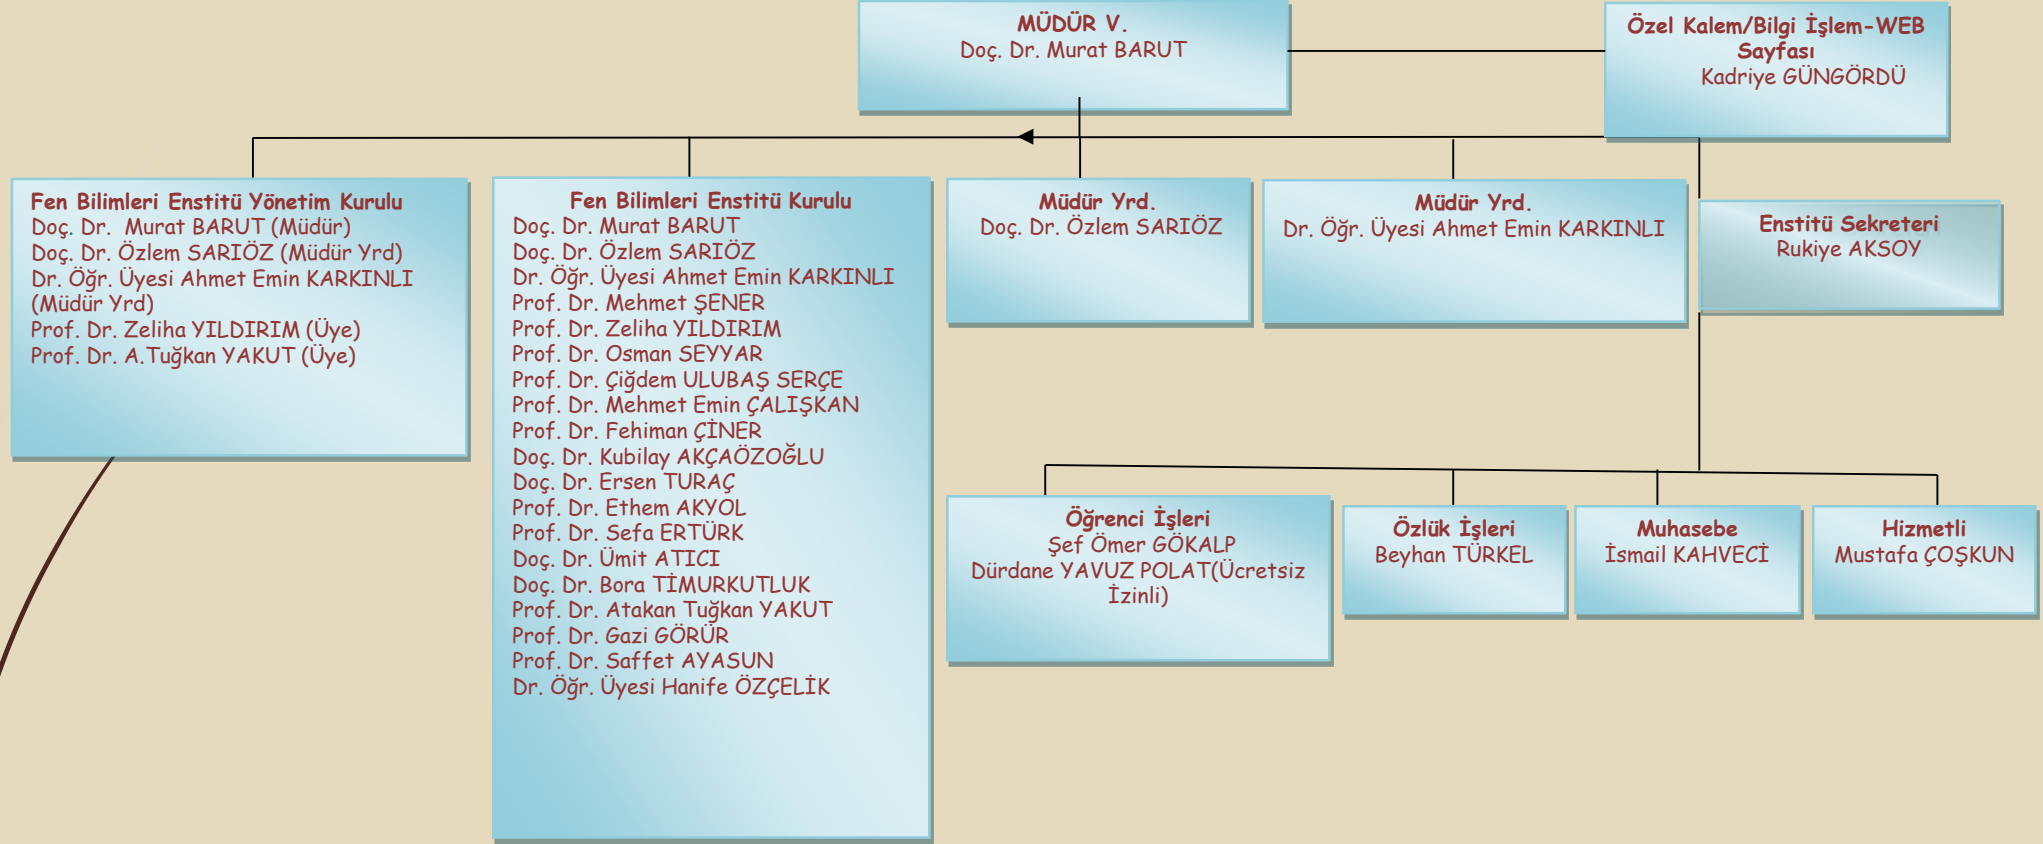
MÜDÜR V.
Doç. Dr. Murat BARUT

Özel Kalem/Bilgi İşlem-WEB Sayfası
Kadriye GÜNGÖRDÜ

Fen Bilimleri Enstitü Yönetim Kurulu
Doç. Dr. Murat BARUT (Müdür)
Doç. Dr. Özlem SARIÖZ (Müdür Yrd)
Dr. Öğr. Üyesi Ahmet Emin KARKINLI (Müdür Yrd)
Prof. Dr. Zeliha YILDIRIM (Üye)
Prof. Dr. A.Tuğkan YAKUT (Üye)

Fen Bilimleri Enstitü Kurulu
Doç. Dr. Murat BARUT
Doç. Dr. Özlem SARIÖZ
Dr. Öğr. Üyesi Ahmet Emin KARKINLI
Prof. Dr. Mehmet ŞENER
Prof. Dr. Zeliha YILDIRIM
Prof. Dr. Osman SEYYAR
Prof. Dr. Çiğdem ULUBAŞ SERÇE
Prof. Dr. Mehmet Emin ÇALIŞKAN
Prof. Dr. Fehiman ÇİNER
Doç. Dr. Kubilay AKÇAÖZOĞLU
Doç. Dr. Ersen TURAÇ
Prof. Dr. Ethem AKYOL
Prof. Dr. Sefa ERTÜRK
Doç. Dr. Ümit ATICI
Doç. Dr. Bora TİMURKUTLUK
Prof. Dr. Atakan Tuğkan YAKUT
Prof. Dr. Gazi GÖRÜR
Prof. Dr. Saffet AYASUN
Dr. Öğr. Üyesi Hanife ÖZÇELİK

Müdür Yrd.
Doç. Dr. Özlem SARIÖZ

Müdür Yrd.
Dr. Öğr. Üyesi Ahmet Emin KARKINLI

Enstitü Sekreteri
Rukiye AKSOY

Öğrenci İşleri
Şef Ömer GÖKALP
Dürdane YAVUZ POLAT(Ücretsiz İzinli)

Özlük İşleri
Beyhan TÜRKEL

Muhasebe
İsmail KAHVECİ

Hizmetli
Mustafa ÇOŞKUN